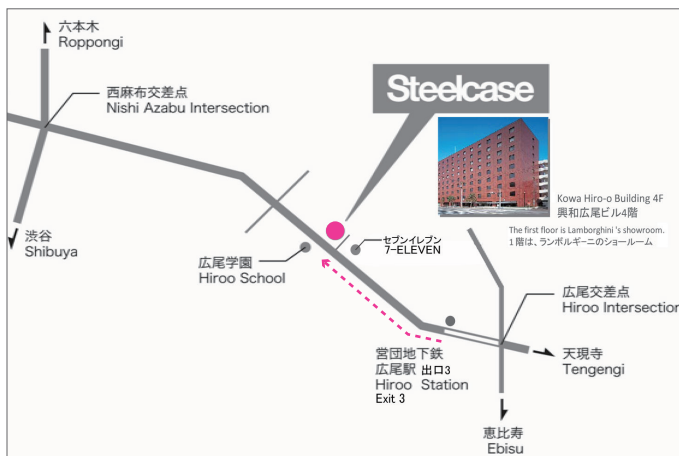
六本木
Roppongi

西麻布交差点
Nishi Azabu Intersection

Steelcase

Kowa Hiro-o Building 4F
興和広尾ビル4階

The first floor is Lamborghini 's showroom.
1階は、ランボルギーニのショールーム

渋谷
Shibuya

広尾学園
Hiroo School

セブンイレブン
7-ELEVEN

広尾交差点
Hiroo Intersection

営団地下鉄
広尾駅 出口3
Hiroo Station
Exit 3

天現寺
Tengengi

恵比寿
Ebisu